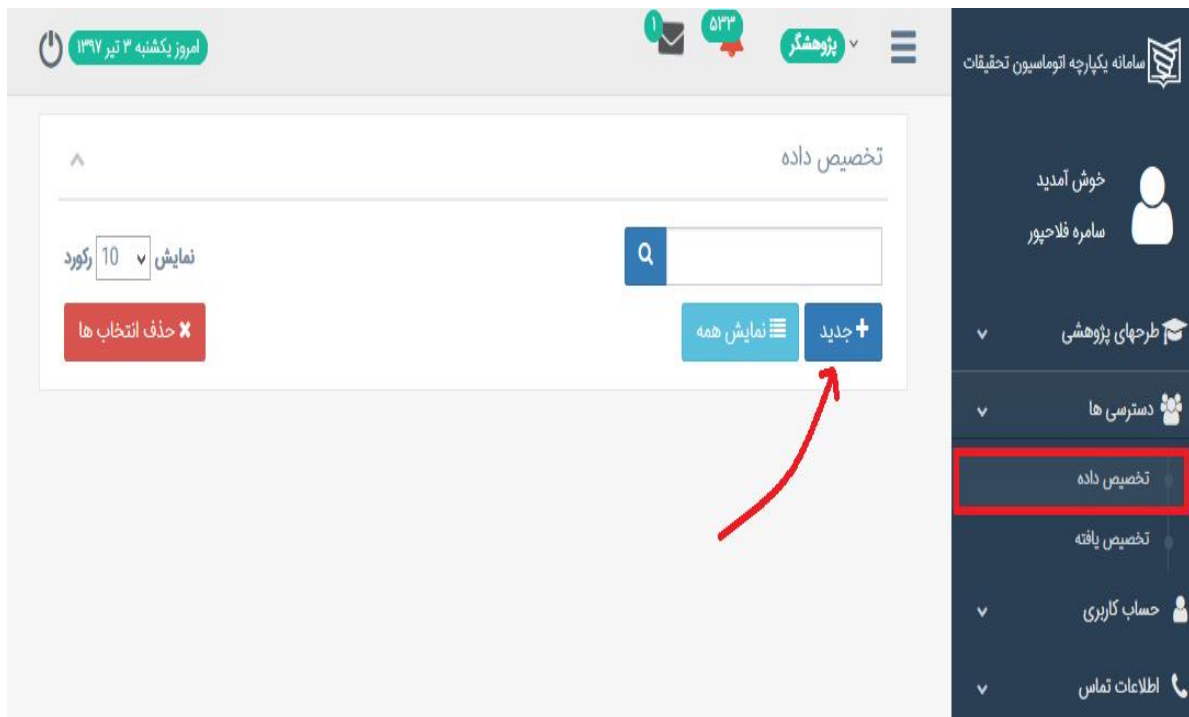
سامانه یکپارچه اتوماسیون تحقیقات

پژوهشگر

۵۲۳

۱

امروز یکشنبه ۳ تیر ۱۳۹۷

خوش آمدید

سامره فلاحپور

طرحهای پژوهشی

دسترسی ها

تخصیص داده

تخصیص یافته

حساب کاربری

اطلاعات تماس

تخصیص داده

نمایش 10 رکورد

جدید

نمایش همه

حذف انتخاب ها